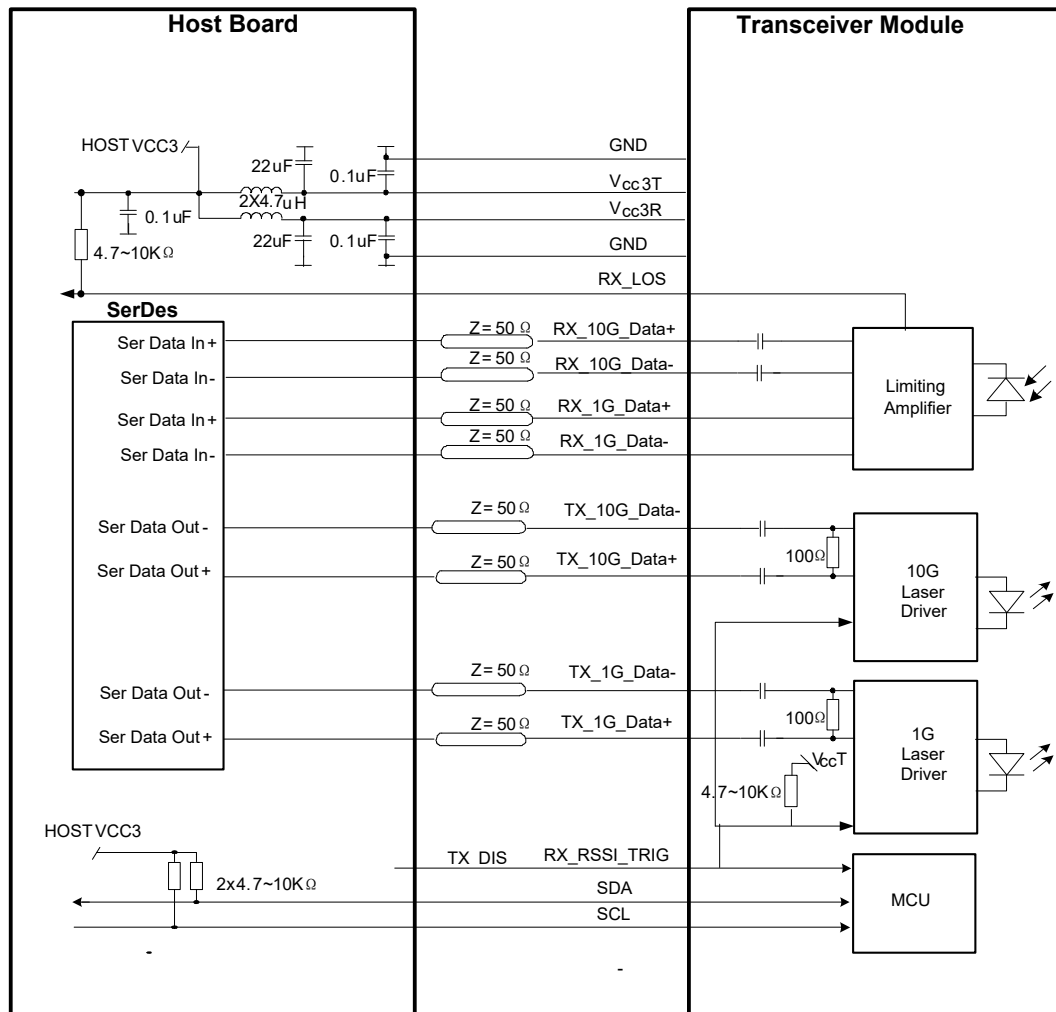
Host Board

Transceiver Module

HOST VCC3

22uF

0.1uF

GND

$V_{cc}3T$

2X4.7uH

0.1uF

$V_{cc}3R$

22uF

0.1uF

GND

4.7~10KΩ

RX_LOS

SerDes

Ser Data In+

Z= 50 Ω

RX_10G_Data+

Ser Data In-

Z= 50 Ω

RX_10G_Data-

Limiting Amplifier

Ser Data In+

Z= 50 Ω

RX_1G_Data+

Ser Data In-

Z= 50 Ω

RX_1G_Data-

Ser Data Out-

Z= 50 Ω

TX_10G_Data-

100Ω

Ser Data Out+

Z= 50 Ω

TX_10G_Data+

10G Laser Driver

Ser Data Out-

Z= 50 Ω

TX_1G_Data-

100Ω

Ser Data Out+

Z= 50 Ω

TX_1G_Data+

VccT

1G Laser Driver

4.7~10KΩ

HOST VCC3

TX_DIS

RX_RSSI_TRIG

2x4.7~10KΩ

SDA

MCU

SCL